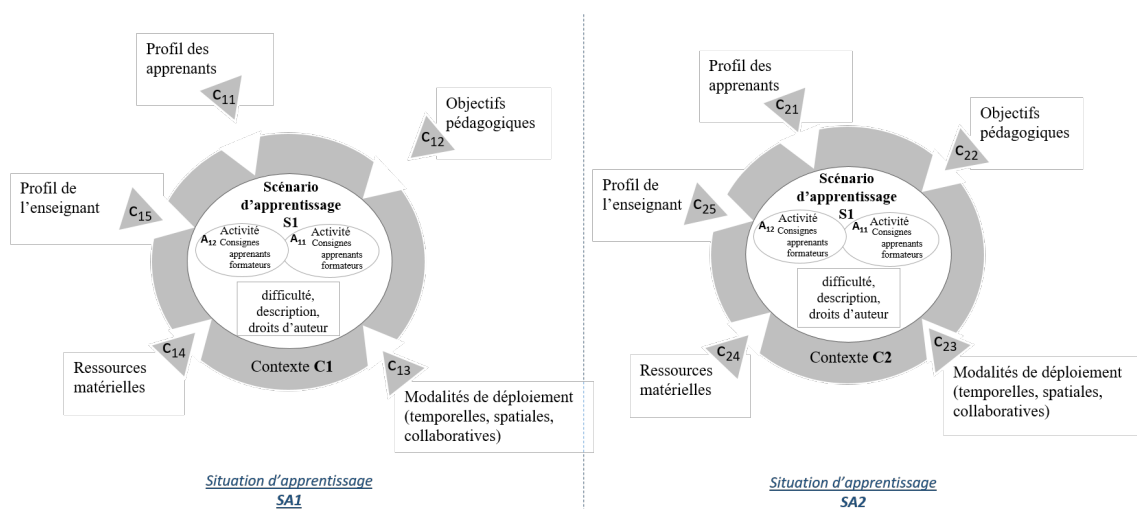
Profil des apprenants

$C_{11}$

Objectifs pédagogiques

$C_{12}$

Profil de l'enseignant

$C_{15}$

Scénario d'apprentissage S1

$A_{12}$ Activité Consignes apprenants formateurs

$A_{11}$ Activité Consignes apprenants formateurs

difficulté, description, droits d'auteur

Ressources matérielles

$C_{14}$

Contexte C1

$C_{13}$

Modalités de déploiement (temporelles, spatiales, collaboratives)

Situation d'apprentissage SA1

Profil des apprenants

$C_{21}$

Objectifs pédagogiques

$C_{22}$

Profil de l'enseignant

$C_{25}$

Scénario d'apprentissage S1

$A_{12}$ Activité Consignes apprenants formateurs

$A_{11}$ Activité Consignes apprenants formateurs

difficulté, description, droits d'auteur

Ressources matérielles

$C_{24}$

Contexte C2

$C_{23}$

Modalités de déploiement (temporelles, spatiales, collaboratives)

Situation d'apprentissage SA2